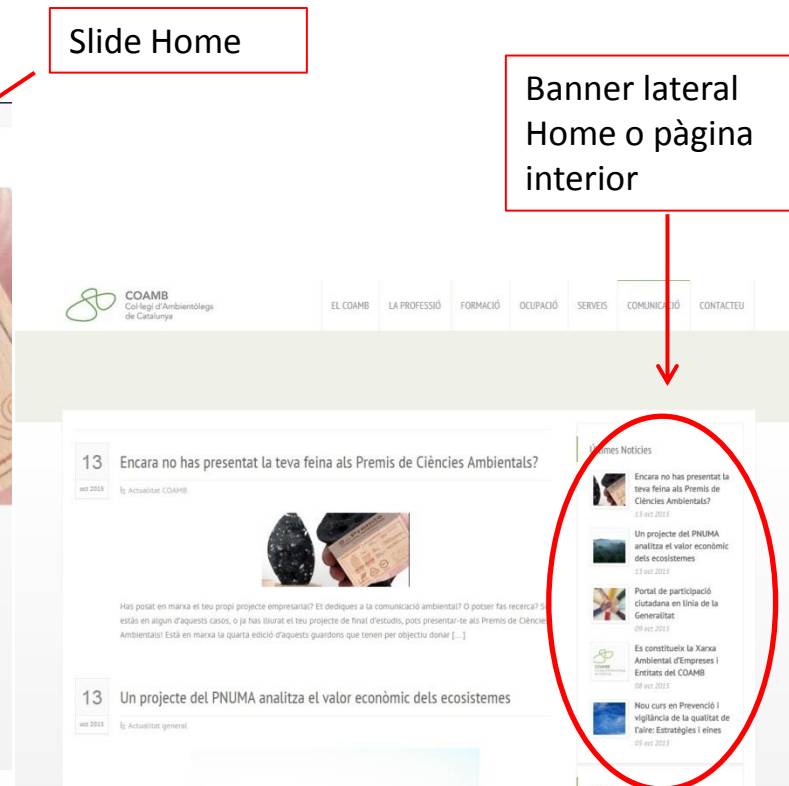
Slide Home

Banner lateral Home o pàgina interior

COAMB
Col·legi d'Ambientòlegs de Catalunya

EL COAMB | LA PROFESSIÓ | FORMACIÓ | OCUPACIÓ | SERVEIS | COMUNICACIÓ | CONTACTEU

13 oct 2015
Encara no has presentat la teva feina als Premis de Ciències Ambientals?
Actualitat COAMB

Has posat en marxa el teu propi projecte empresarial? Et dediques a la comunicació ambiental? O potser fas recerca? Si estàs en algun d'aquests casos, o ja has lliurat el teu projecte de final d'estudis, pots presentar-te als Premis de Ciències Ambientals! Està en marxa la quarta edició d'aquests guardons que tenen per objectiu donar [...]

13 oct 2015
Un projecte del PNUMA analitza el valor econòmic dels ecosistemes
Actualitat general

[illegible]imes Notícies

Encara no has presentat la teva feina als Premis de Ciències Ambientals?
13 oct 2015

Un projecte del PNUMA analitza el valor econòmic dels ecosistemes
13 oct 2015

Portal de participació ciutadana en línia de la Generalitat
09 oct 2015

Es constitueix la Xarxa Ambiental d'Empreses i Entitats del COAMB
08 oct 2015

Nou curs en Prevenció i vigilància de la qualitat de l'aire: Estratègies i eines
05 oct 2015